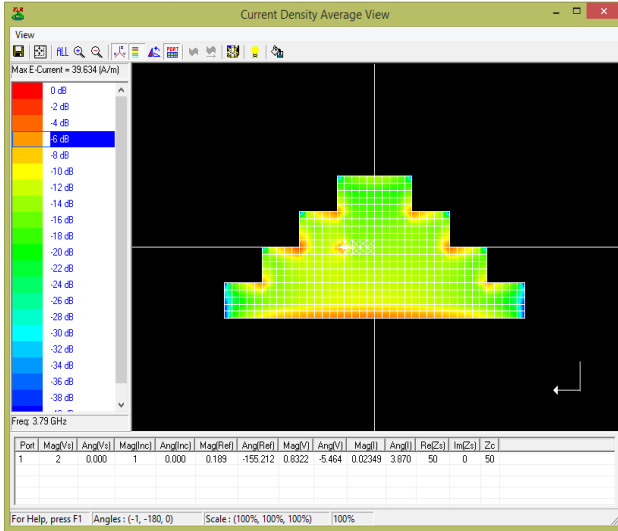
Current Density Average View

View

ALL

PORT

Max E-Current = 39.634 (A/m)

0 dB
-2 dB
-4 dB
-6 dB
-8 dB
-10 dB
-12 dB
-14 dB
-16 dB
-18 dB
-20 dB
-22 dB
-24 dB
-26 dB
-28 dB
-30 dB
-32 dB
-34 dB
-36 dB
-38 dB
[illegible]

Freq: 3.79 GHz

| Port | Mag(Vs) | Ang(Vs) | Mag(Inc) | Ang(Inc) | Mag(Ref) | Ang(Ref) | Mag(V) | Ang(V) | Mag(I) | Ang(I) | Re(Zs) | Im(Zs) | Zc |
|---|---|---|---|---|---|---|---|---|---|---|---|---|---|
| 1 | 2 | 0.000 | 1 | 0.000 | 0.189 | -155.212 | 0.8322 | -5.464 | 0.02349 | 3.870 | 50 | 0 | 50 |

For Help, press F1 | Angles : (-1, -180, 0) | Scale : (100%, 100%, 100%) | 100%